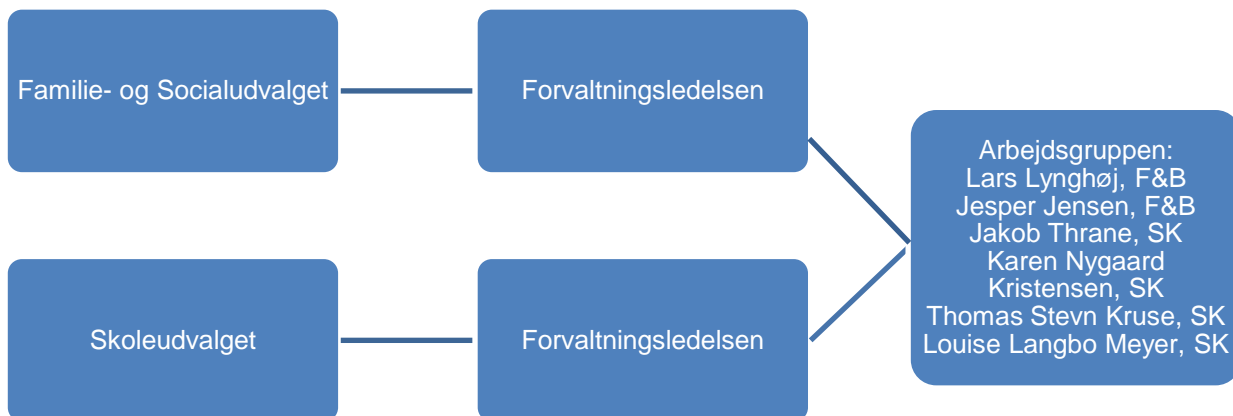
Familie- og Socialudvalget

Forvaltningsledelsen

Skoleudvalget

Forvaltningsledelsen

Arbejdsgruppen:
Lars Lynghøj, F&B
Jesper Jensen, F&B
Jakob Thrane, SK
Karen Nygaard Kristensen, SK
Thomas Stevn Kruse, SK
Louise Langbo Meyer, SK